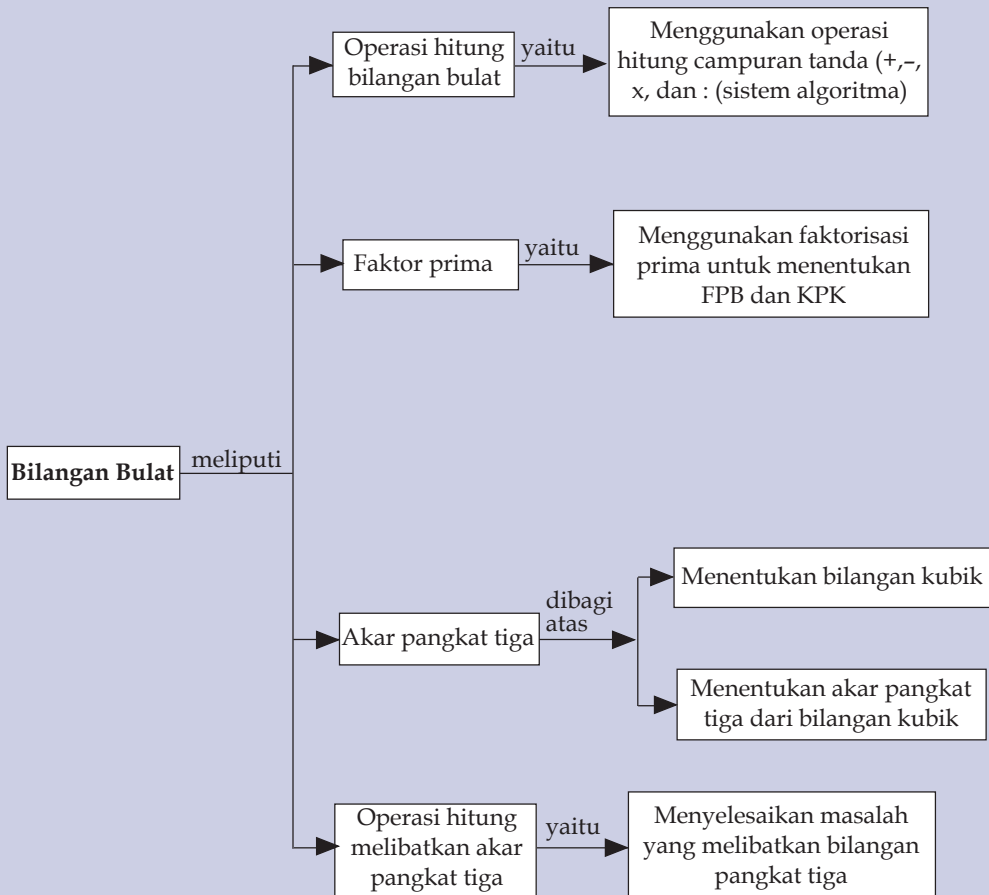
Bilangan Bulat

meliputi

Operasi hitung bilangan bulat

yaitu

Menggunakan operasi hitung campuran tanda (+,–, x, dan : (sistem algoritma)

Faktor prima

yaitu

Menggunakan faktorisasi prima untuk menentukan FPB dan KPK

Akar pangkat tiga

dibagi atas

Menentukan bilangan kubik

Menentukan akar pangkat tiga dari bilangan kubik

Operasi hitung melibatkan akar pangkat tiga

yaitu

Menyelesaikan masalah yang melibatkan bilangan pangkat tiga